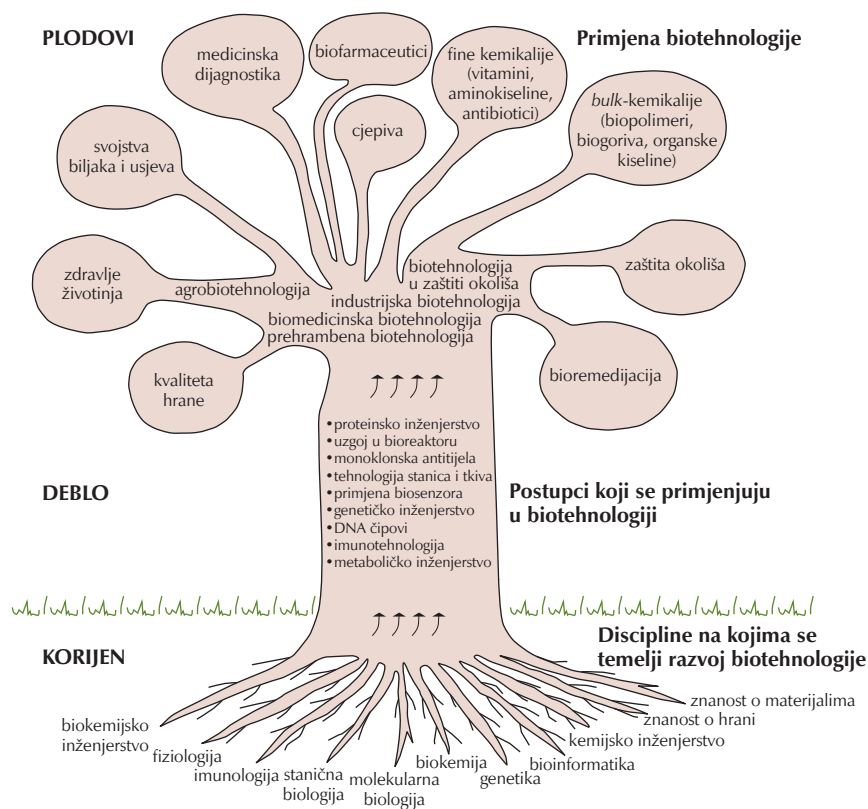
PLODOVI

Primjena biotehnologije

medicinska dijagnostika

biofarmaceutici

cjepiva

fine kemikalije (vitamini, aminokiseline, antibiotici)

*bulk*-kemikalije (biopolimeri, biogoriva, organske kiseline)

svojstva biljaka i usjeva

zdravlje životinja

agrobiotehnologija

biotehnologija u zaštiti okoliša

zaštita okoliša

industrijska biotehnologija

biomedicinska biotehnologija

prehrambena biotehnologija

kvaliteta hrane

bioremedijacija

• proteinsko inženjerstvo
• uzgoj u bioreaktoru
• monoklonska antitijela
• tehnologija stanica i tkiva
• primjena biosenzora
• genetičko inženjerstvo
• DNA čipovi
• imunotehnologija
• metaboličko inženjerstvo

DEBLO

Postupci koji se primjenjuju u biotehnologiji

KORIJEN

Discipline na kojima se temelji razvoj biotehnologije

znanost o materijalima

znanost o hrani

kemijsko inženjerstvo

bioinformatika

genetika

biokemija

molekularna biologija

stanična biologija

imunologija

fiziologija

biokemijsko inženjerstvo